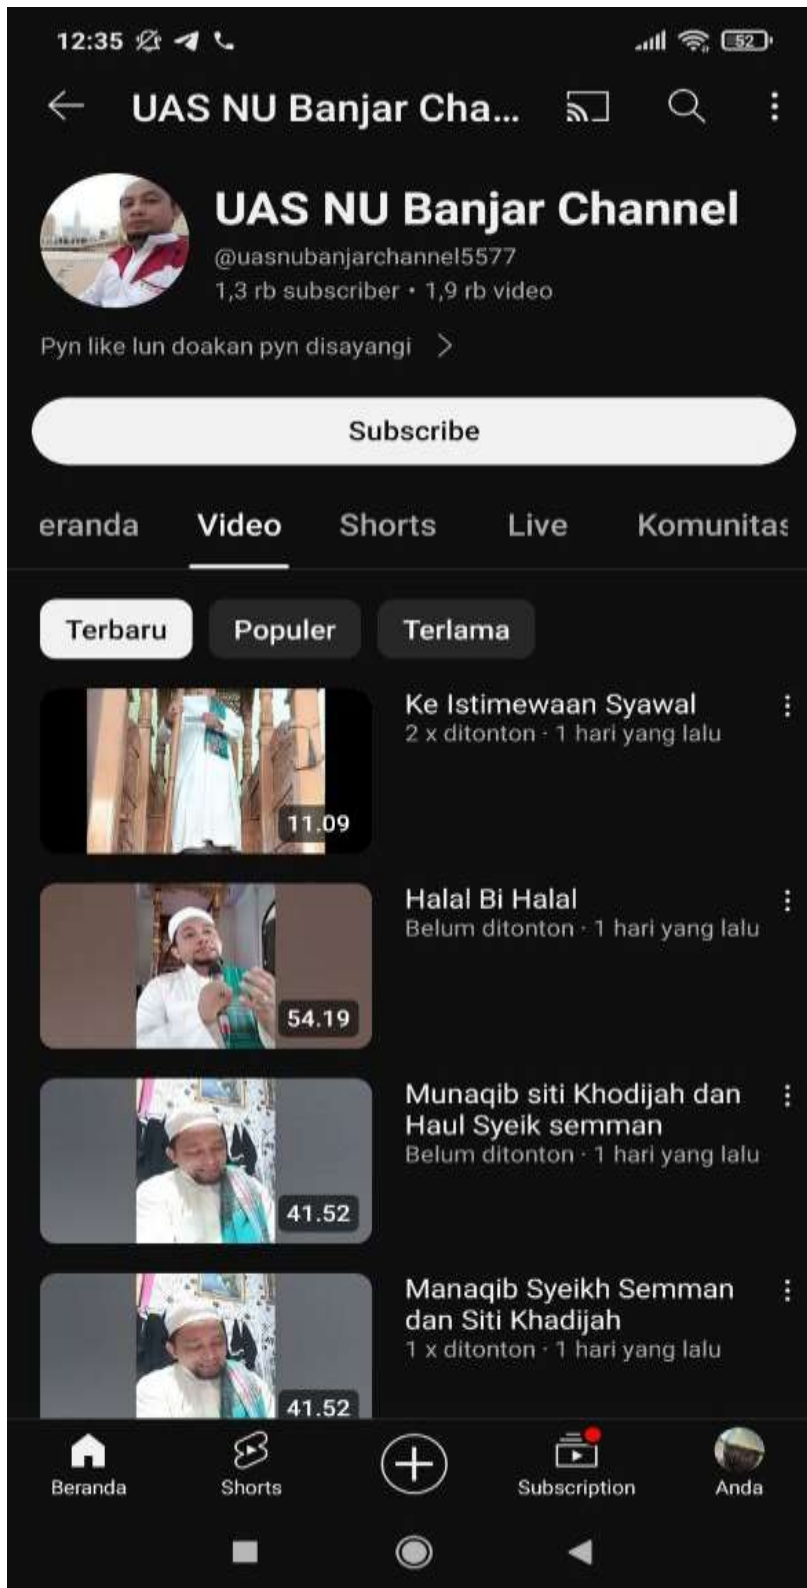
12:35

52

UAS NU Banjar Cha...

UAS NU Banjar Channel
@uasnubanjarchannel5577
1,3 rb subscriber • 1,9 rb video

Pyn like lun doakan pyn disayangi >

Subscribe

eranda Video Shorts Live Komunitas

Terbaru Populer Terlama

11.09
Ke Istimewaan Syawal
2 x ditonton · 1 hari yang lalu

54.19
Halal Bi Halal
Belum ditonton · 1 hari yang lalu

41.52
Munaqib siti Khodijah dan Haul Syeik semman
Belum ditonton · 1 hari yang lalu

41.52
Manaqib Syeikh Semman dan Siti Khadijah
1 x ditonton · 1 hari yang lalu

Beranda Shorts Subscription Anda